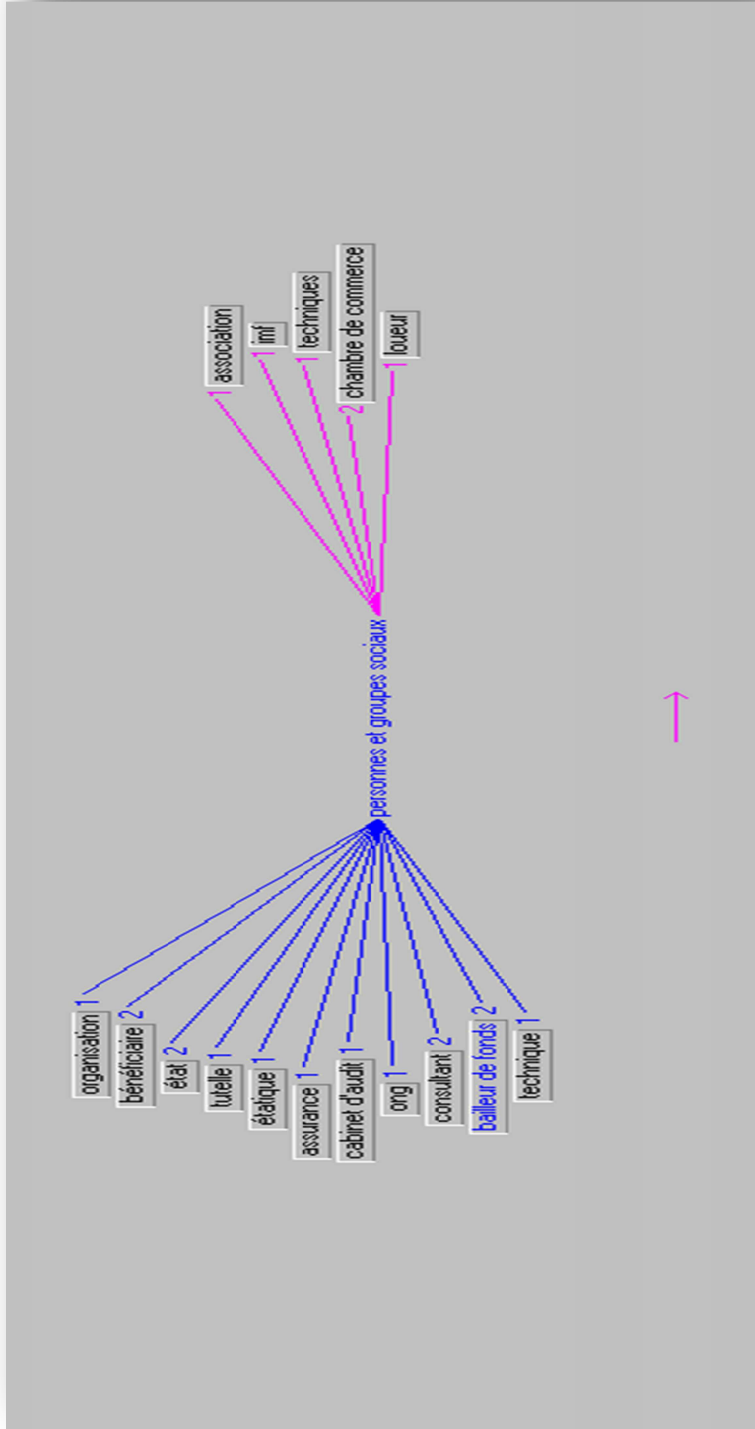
association 1
imf 1
techniques 1
chambre de commerce 2
loueur 1

personnes et groupes sociaux

organisation 1
bénéficiaire 2
état 2
tutelle 1
étatique 1
assurance 1
cabinet d'audit 1
ong 1
consultant 2
bailleur de fonds 2
technique 1